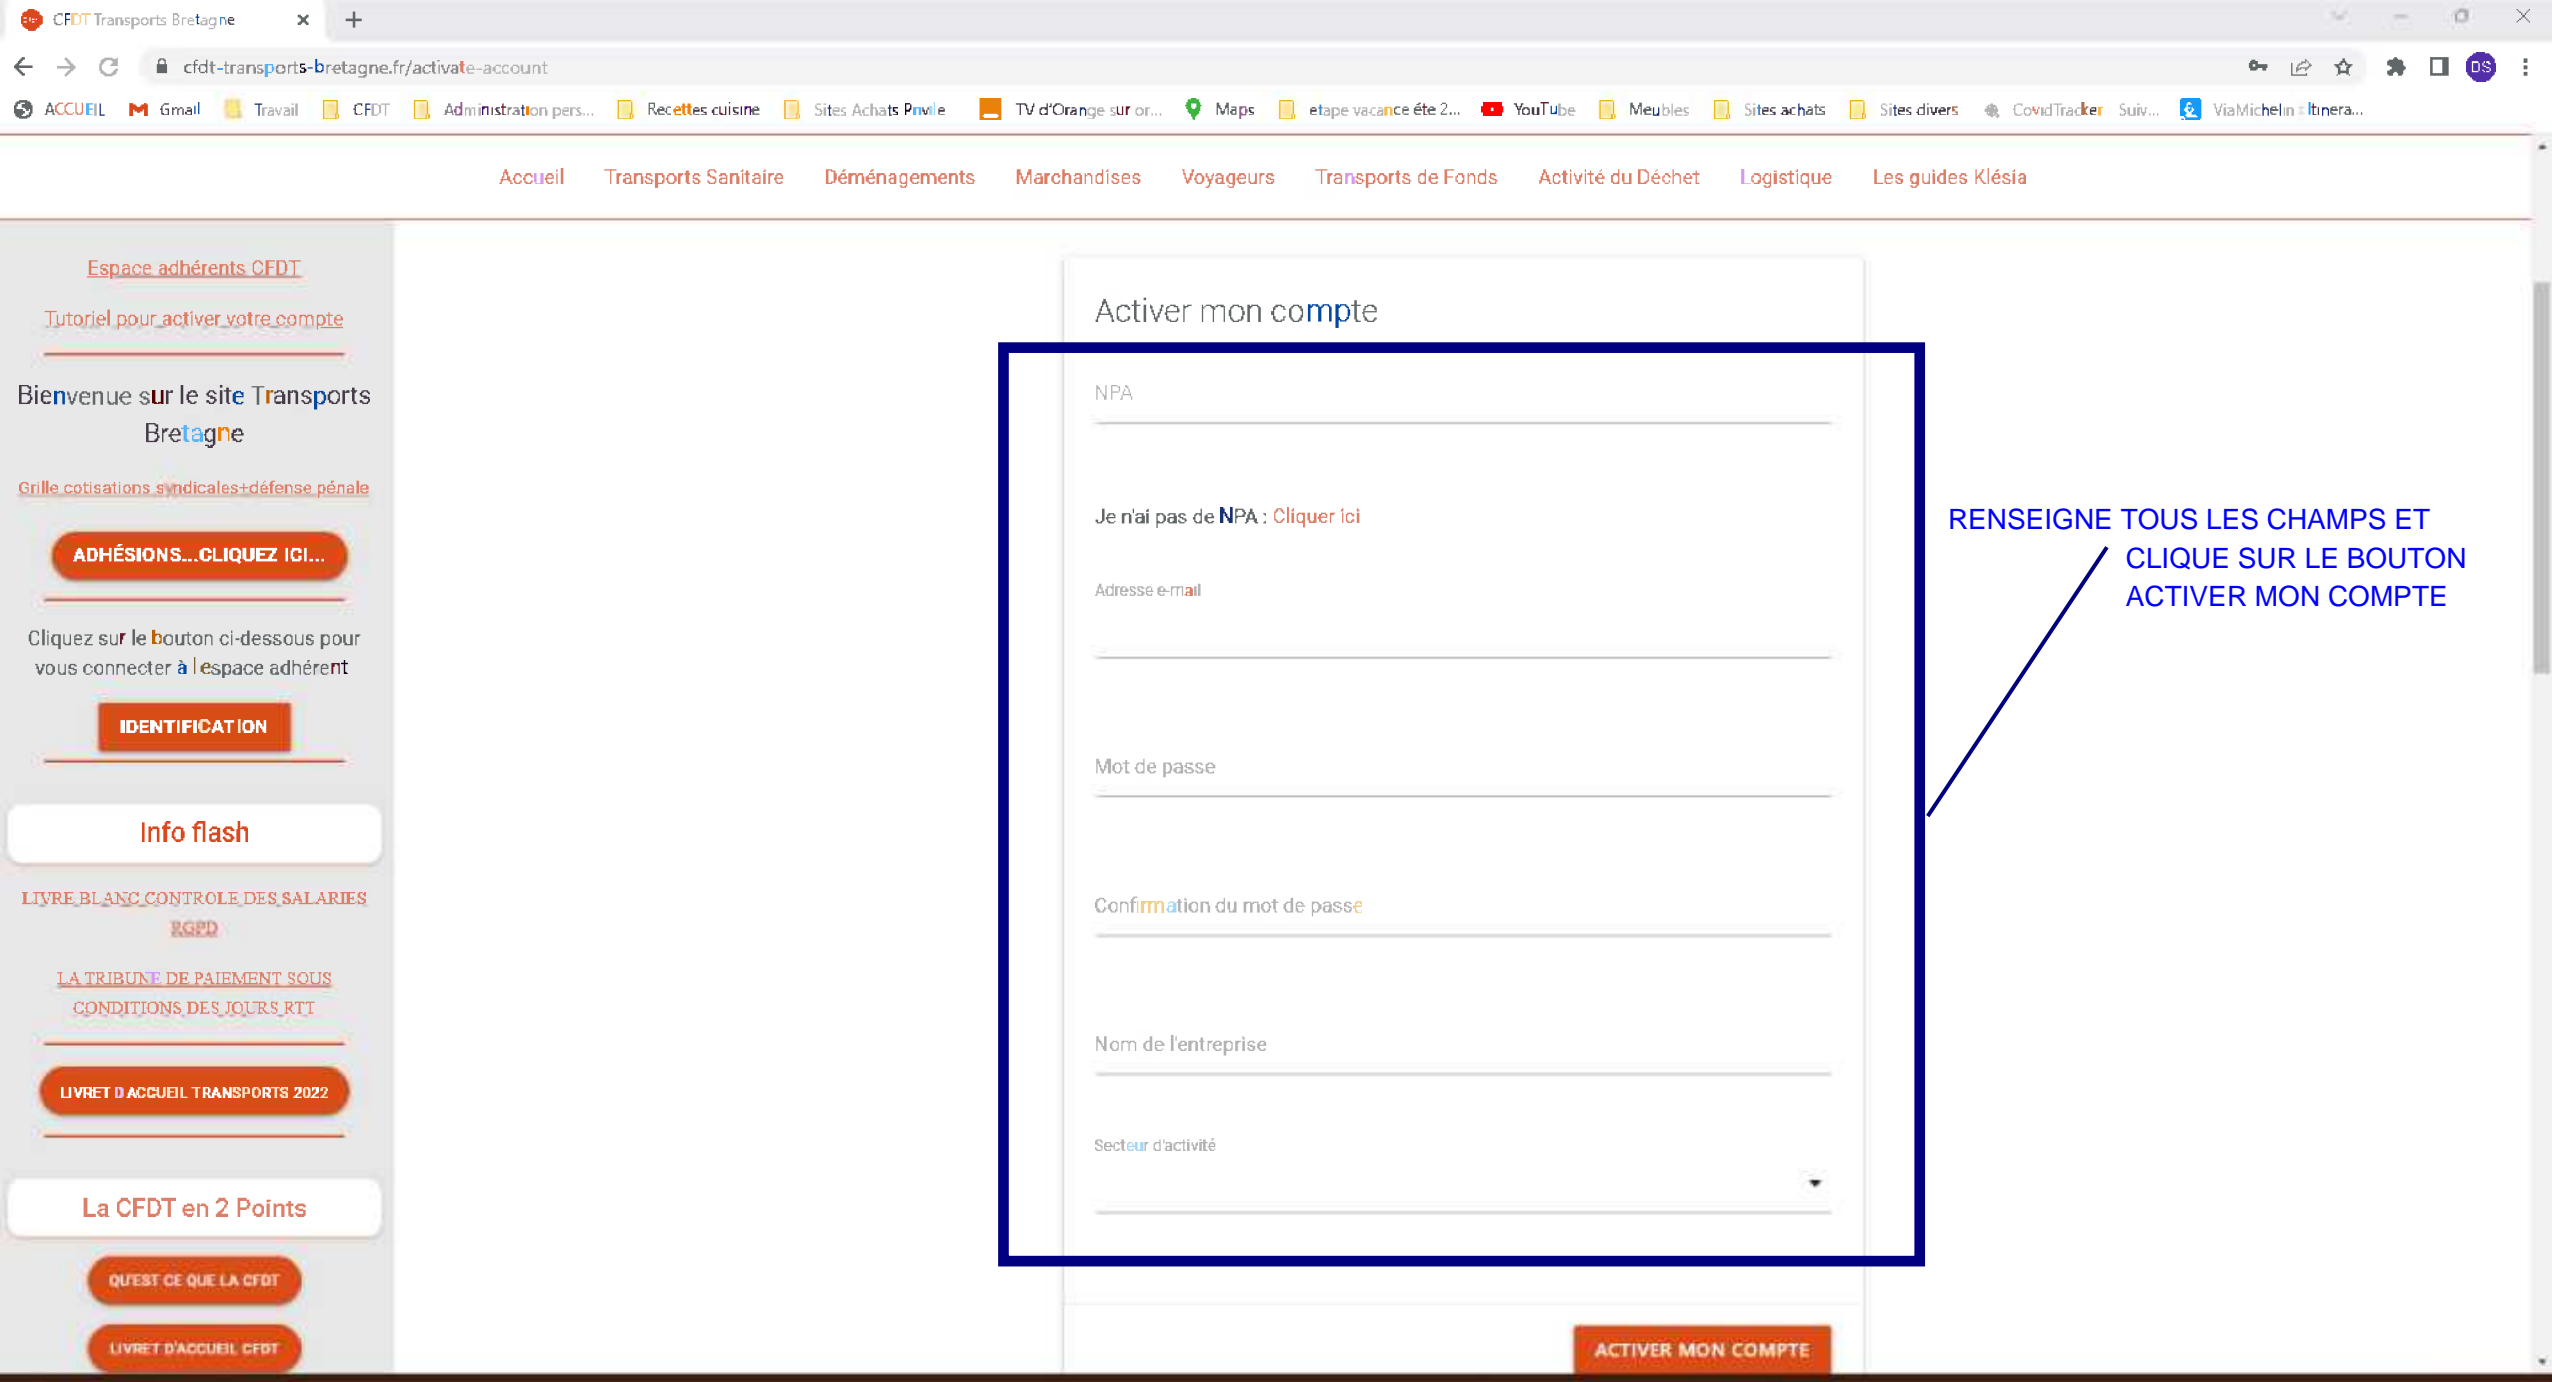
CFDT Transports Bretagne

cfdt-transports-bretagne.fr/activate-account

ACCUEIL Gmail Travail CFDT Administration pers... Recettes cuisine Sites Achats Privile TV d'Orange sur or... Maps etape vacance éte 2... YouTube Meubles Sites achats Sites divers CovidTracker Suiv... ViaMichelin Itinera...

Accueil Transports Sanitaire Déménagements Marchandises Voyageurs Transports de Fonds Activité du Déchet Logistique Les guides Klésia

Espace adhérents CFDT

Tutoriel pour activer votre compte

Bienvenue sur le site Transports Bretagne

Grille cotisations syndicales+défense pénale

ADHÉSIONS...CLIQUEZ ICI...

Cliquez sur le bouton ci-dessous pour vous connecter à l'espace adhérent

IDENTIFICATION

Info flash

LIVRE BLANC CONTROLE DES SALARIES RGPD

LA TRIBUNE DE PAIEMENT SOUS CONDITIONS DES JOURS RTT

LIVRET D ACCUEIL TRANSPORTS 2022

La CFDT en 2 Points

QU'EST CE QUE LA CFDT

LIVRET D'ACCUEIL CFDT

Activer mon compte

NPA

Je n'ai pas de NPA : Cliquer ici

Adresse e-mail

Mot de passe

Confirmation du mot de passe

Nom de l'entreprise

Secteur d'activité

ACTIVER MON COMPTE

RENSEIGNE TOUS LES CHAMPS ET CLIQUE SUR LE BOUTON ACTIVER MON COMPTE